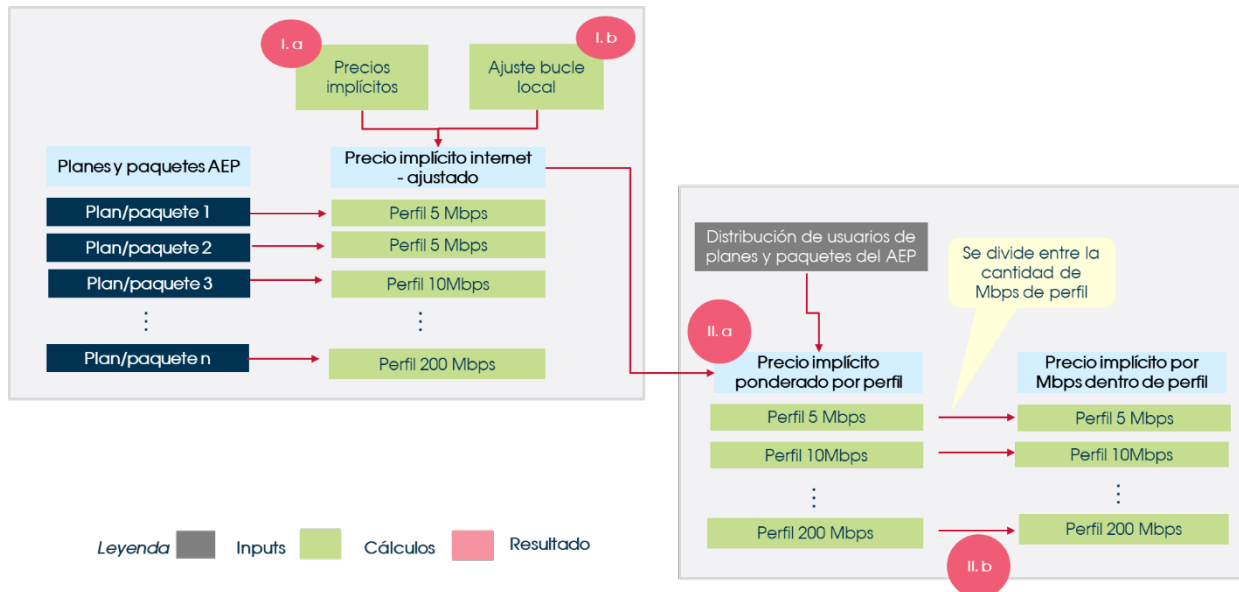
I. a

I. b

Precios implícitos

Ajuste bucle local

Planes y paquetes AEP

Precio implícito internet - ajustado

Plan/paquete 1

Perfil 5 Mbps

Plan/paquete 2

Perfil 5 Mbps

Plan/paquete 3

Perfil 10Mbps

⋮

⋮

Plan/paquete n

Perfil 200 Mbps

Distribución de usuarios de planes y paquetes del AEP

Se divide entre la cantidad de Mbps de perfil

II. a

Precio implícito ponderado por perfil

Precio implícito por Mbps dentro de perfil

Perfil 5 Mbps

Perfil 5 Mbps

Perfil 10Mbps

Perfil 10Mbps

⋮

⋮

Perfil 200 Mbps

Perfil 200 Mbps

II. b

Leyenda Inputs Cálculos Resultado